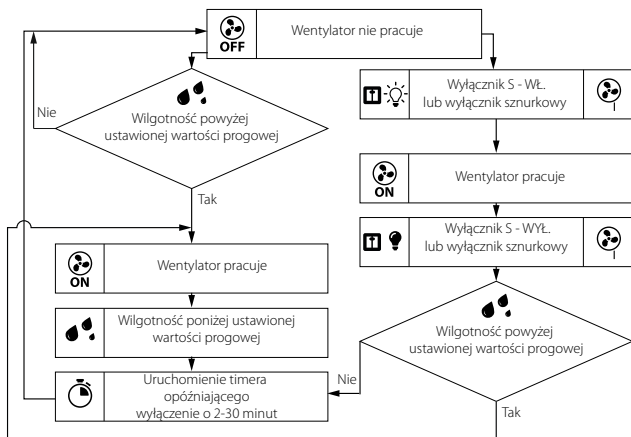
OFF

Wentylator nie pracuje

Nie

Wilgotność powyżej ustawionej wartości progowej

Tak

ON

Wentylator pracuje

Wilgotność poniżej ustawionej wartości progowej

Uruchomienie timera opóźniającego wyłączenie o 2-30 minut

Wyłącznik S - WŁ. lub wyłącznik sznurkowy

I

ON

Wentylator pracuje

Wyłącznik S - WYŁ. lub wyłącznik sznurkowy

I

Wilgotność powyżej ustawionej wartości progowej

Nie

Tak